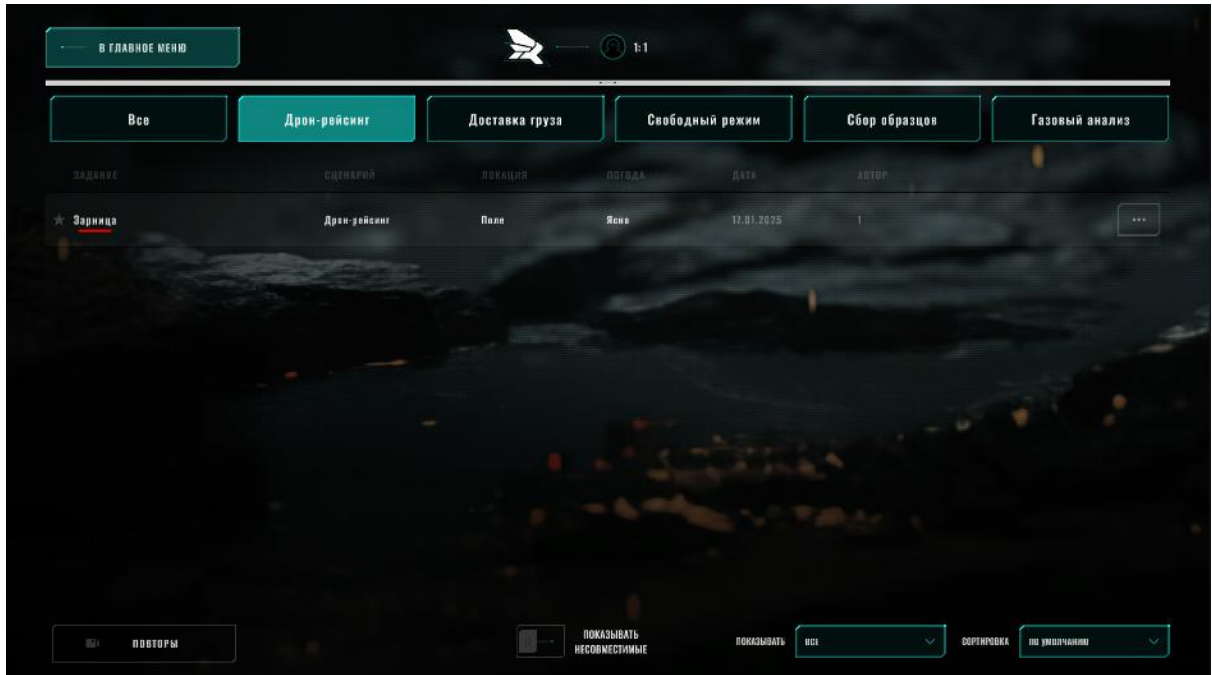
В ГЛАВНОЕ МЕНЮ

1:1

Все

Дрон-рейсинг

Доставка груза

Свободный режим

Сбор образцов

Газовый анализ

| ЗАДАНИЕ | СЦЕНАРИЙ | ЛОКАЦИЯ | ПОГОДА | ДАТА | АВТОР | |
|---|---|---|---|---|---|---|
| Зарница | Дрон-рейсинг | Поле | Ясно | 17.01.2025 | 1 | ... |

ПОВТОРЫ

ПОКАЗЫВАТЬ НЕСОВМЕСТИМЫЕ

ПОКАЗЫВАТЬ

все

СОРТИРОВКА

по умолчанию